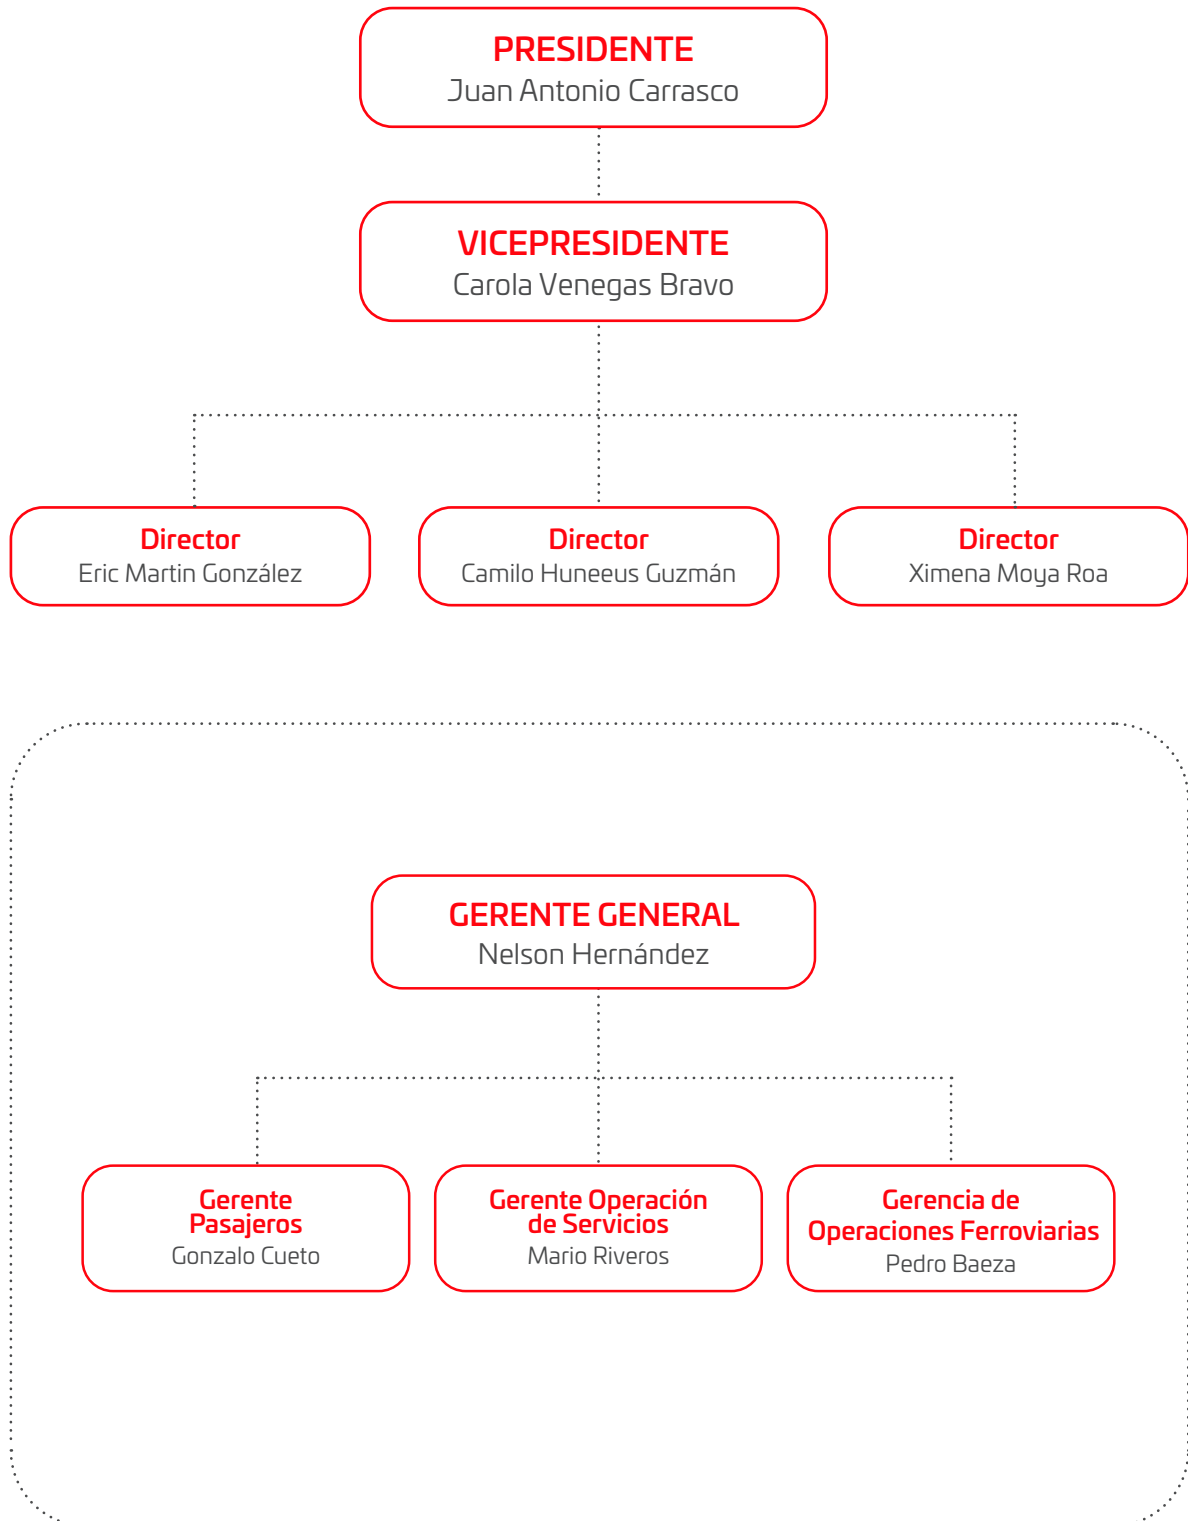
PRESIDENTE
Juan Antonio Carrasco

VICEPRESIDENTE
Carola Venegas Bravo

Director
Eric Martin González

Director
Camilo Huneeus Guzmán

Director
Ximena Moya Roa

GERENTE GENERAL
Nelson Hernández

Gerente Pasajeros
Gonzalo Cueto

Gerente Operación de Servicios
Mario Riveros

Gerencia de Operaciones Ferroviarias
Pedro Baeza